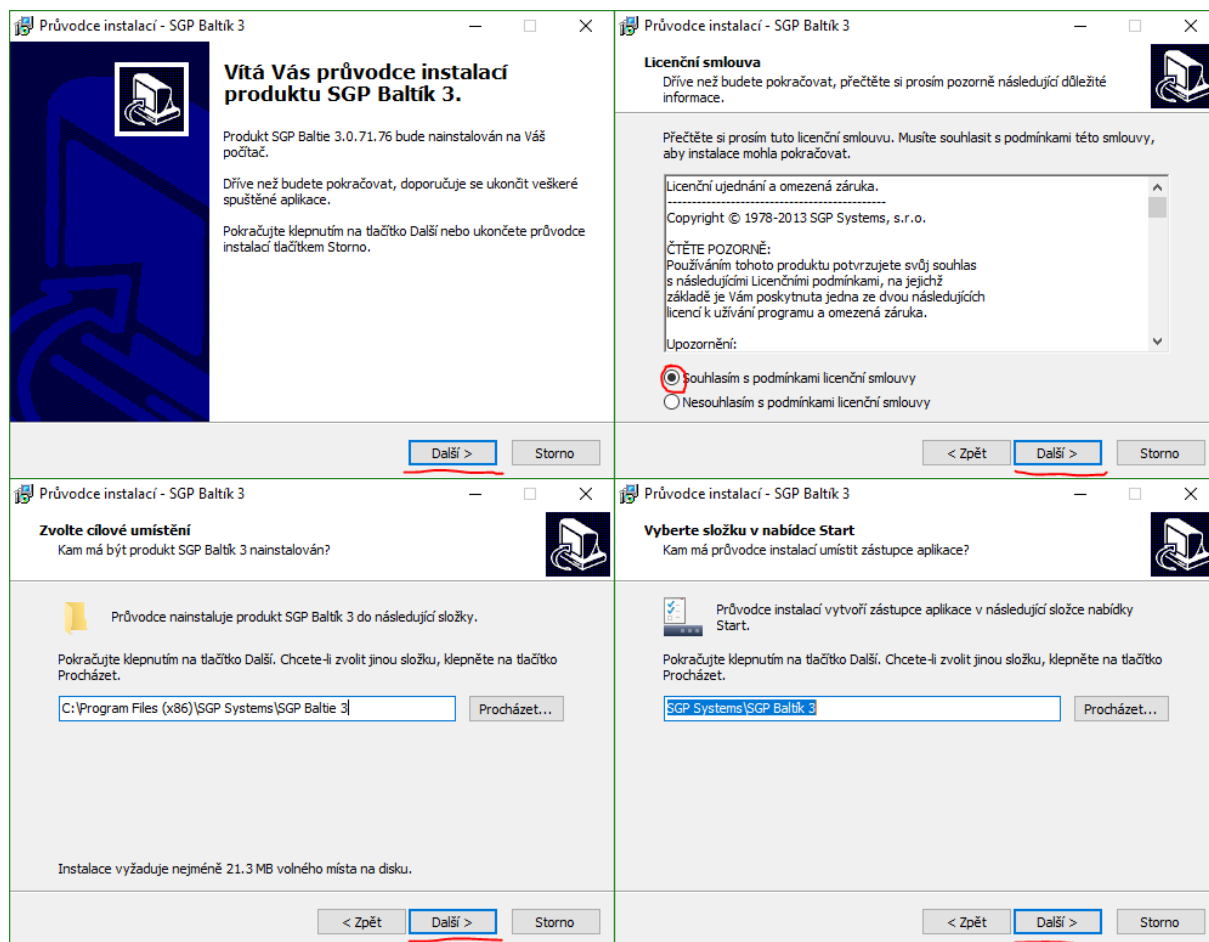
Průvodce instalací - SGP Baltík 3

Vítá Vás průvodce instalací produktu SGP Baltík 3.

Produkt SGP Baltie 3.0.71.76 bude nainstalován na Váš počítač.

Dříve než budete pokračovat, doporučuje se ukončit veškeré spuštěné aplikace.

Pokračujte klepnutím na tlačítko Další nebo ukončete průvodce instalací tlačítkem Storno.

Další > Storno

Průvodce instalací - SGP Baltík 3

Licenční smlouva
Dříve než budete pokračovat, přečtěte si prosím pozorně následující důležité informace.

Přečtěte si prosím tuto licenční smlouvu. Musíte souhlasit s podmínkami této smlouvy, aby instalace mohla pokračovat.

Licenční ujednání a omezená záruka.
---------------------------------------------
Copyright © 1978-2013 SGP Systems, s.r.o.

ČTĚTE POZORNĚ:
Používáním tohoto produktu potvrzujete svůj souhlas s následujícími Licenčními podmínkami, na jejichž základě je Vám poskytnuta jedna ze dvou následujících licencí k užívání programu a omezená záruka.

Upozornění:

Souhlasím s podmínkami licenční smlouvy
Nesouhlasím s podmínkami licenční smlouvy

< Zpět Další > Storno

Průvodce instalací - SGP Baltík 3

Zvolte cílové umístění
Kam má být produkt SGP Baltík 3 nainstalován?

Průvodce nainstaluje produkt SGP Baltík 3 do následující složky.

Pokračujte klepnutím na tlačítko Další. Chcete-li zvolit jinou složku, klepněte na tlačítko Procházet.

C:\Program Files (x86)\SGP Systems\SGP Baltie 3 Procházet...

Instalace vyžaduje nejméně 21.3 MB volného místa na disku.

< Zpět Další > Storno

Průvodce instalací - SGP Baltík 3

Vyberte složku v nabídce Start
Kam má průvodce instalací umístit zástupce aplikace?

Průvodce instalací vytvoří zástupce aplikace v následující složce nabídky Start.

Pokračujte klepnutím na tlačítko Další. Chcete-li zvolit jinou složku, klepněte na tlačítko Procházet.

SGP Systems\SGP Baltík 3 Procházet...

< Zpět Další > Storno